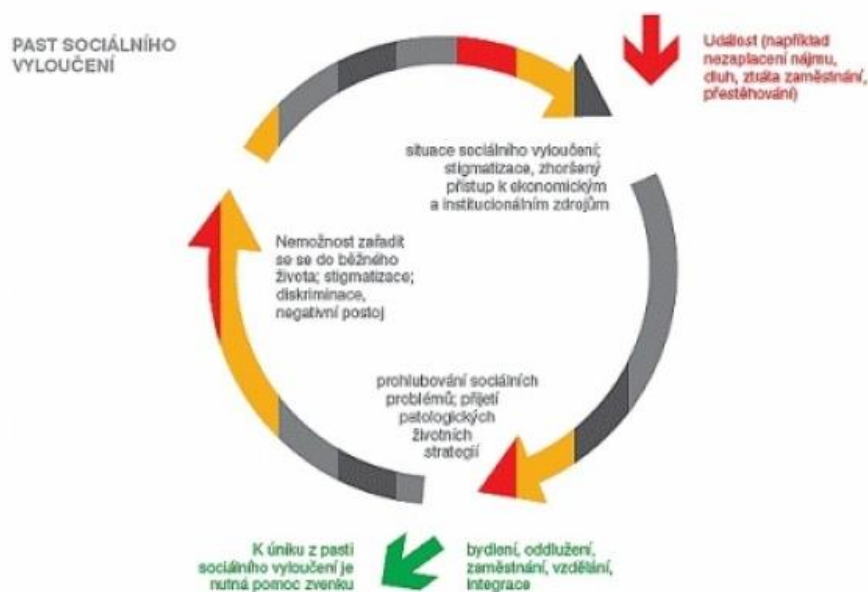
PAST SOCIÁLNÍHO VYLOUČENÍ

Událost (například nezaplacení nájmu, dluh, ztráta zaměstnání, přestěhování)

situace sociálního vyloučení; stigmatizace, zhoršený přístup k ekonomickým a institucionálním zdrojům

Nemožnost zařadit se se do běžného života; stigmatizace; diskriminace, negativní postoj

prohlubování sociálních problémů; přijetí patologických životních strategií

K úniku z pasti sociálního vyloučení je nutná pomoc zvenku

bydlení, oddlužení, zaměstnání, vzdělání, integrace